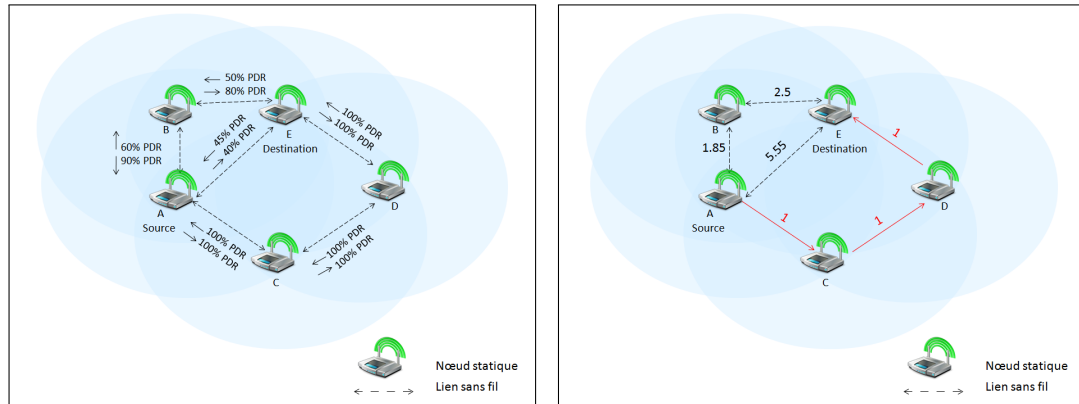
50% PDR
80% PDR
B
E
Destination
100% PDR
100% PDR
60% PDR
90% PDR
45% PDR
40% PDR
A
Source
D
100% PDR
100% PDR
C
100% PDR
100% PDR

Nœud statique
Lien sans fil

2.5
B
E
Destination
1
1.85
5.55
A
Source
1
1
D
C

Nœud statique
Lien sans fil